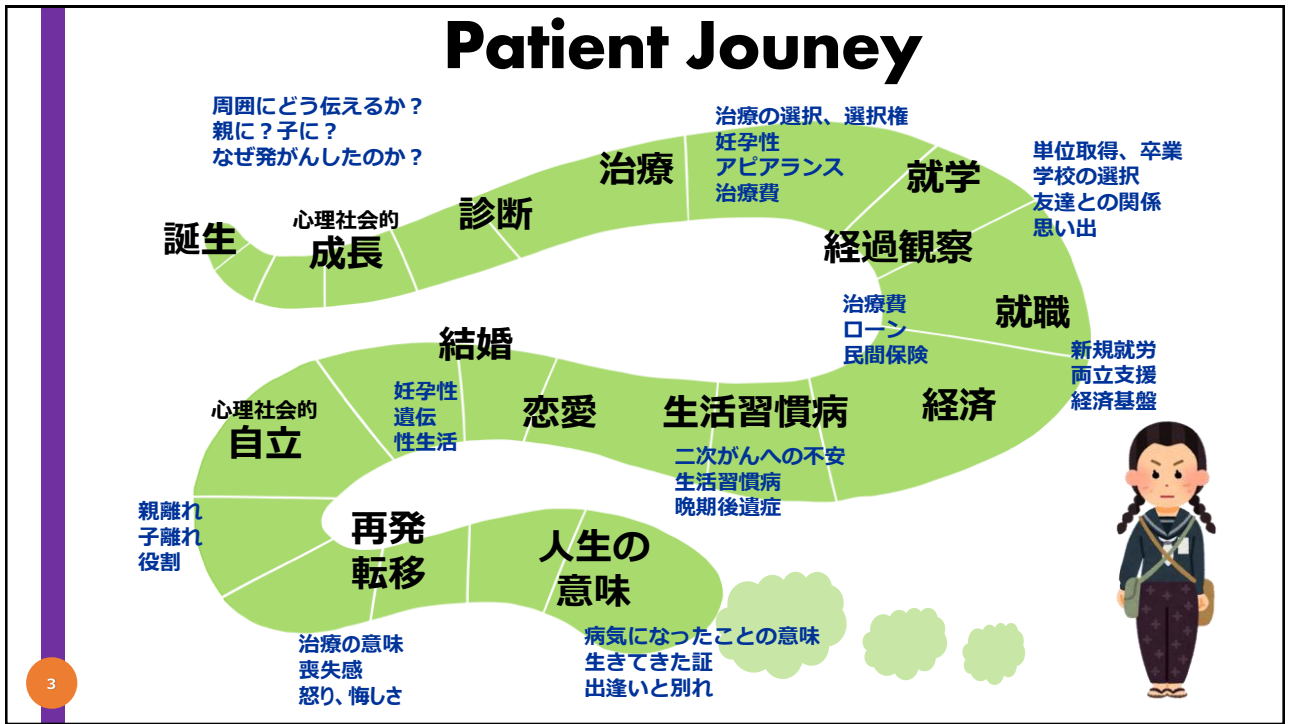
Patient Jouney

周囲にどう伝えるか？
親に？子に？
なぜ発がんしたのか？

誕生

心理社会的
成長

診断

治療

治療の選択、選択権
妊孕性
アピアランス
治療費

就学

単位取得、卒業
学校の選択
友達との関係
思い出

経過観察

治療費
ローン
民間保険

就職

新規就労
両立支援
経済基盤

経済

結婚

妊孕性
遺伝
性生活

恋愛

生活習慣病

二次がんへの不安
生活習慣病
晩期後遺症

心理社会的
自立

親離れ
子離れ
役割

再発
転移

治療の意味
喪失感
怒り、悔しさ

人生の
意味

病気になったことの意味
生きてきた証
出逢いと別れ

3